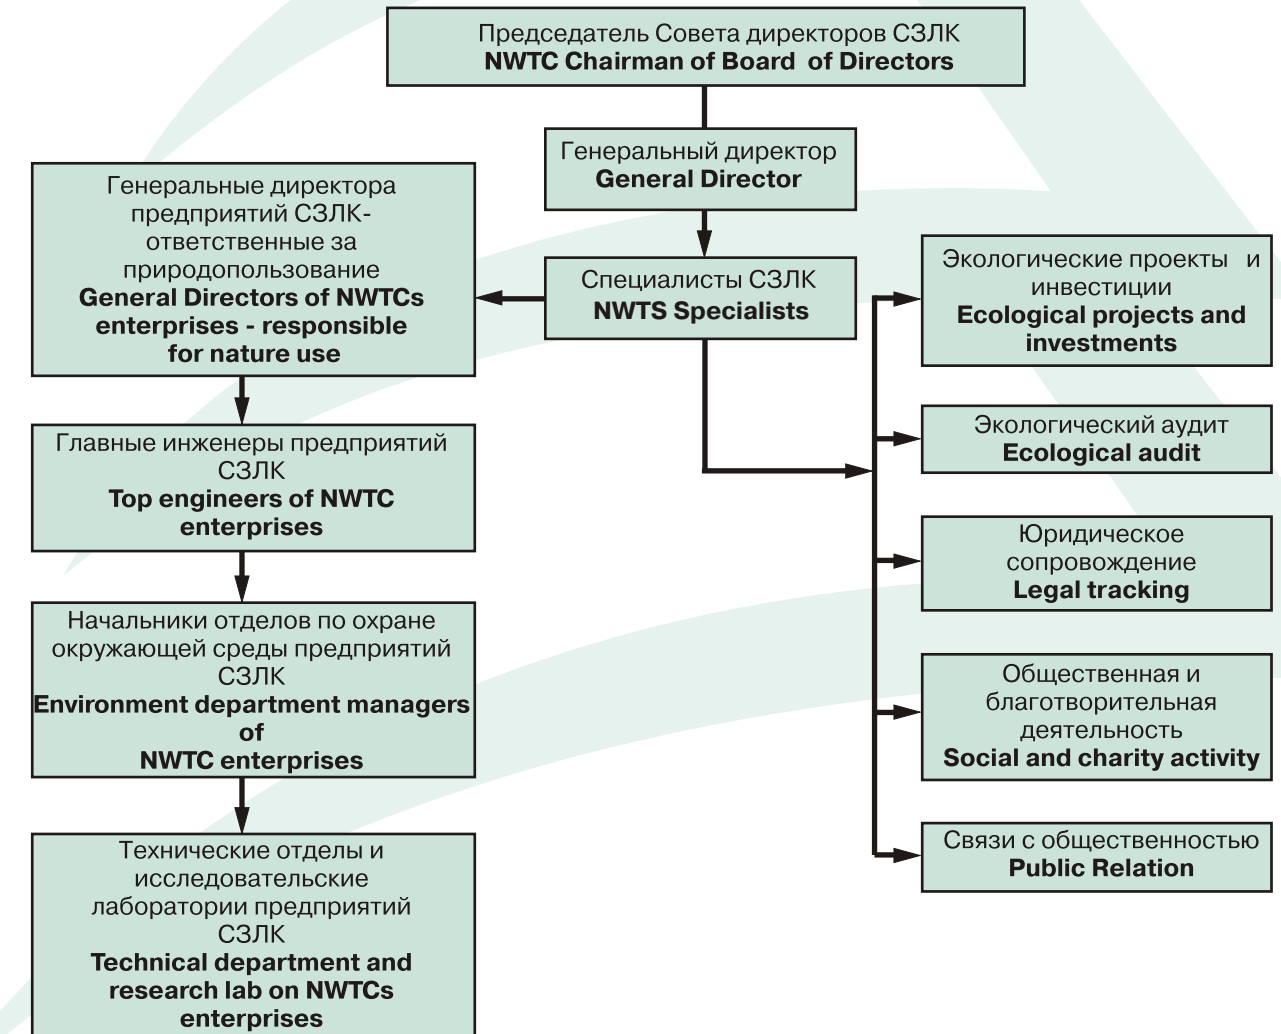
Председатель Совета директоров СЗЛК
NWTC Chairman of Board of Directors

Генеральный директор
General Director

Генеральные директора предприятий СЗЛК-ответственные за природопользование
General Directors of NWTCs enterprises - responsible for nature use

Специалисты СЗЛК
NWTS Specialists

Экологические проекты и инвестиции
Ecological projects and investments

Экологический аудит
Ecological audit

Главные инженеры предприятий СЗЛК
Top engineers of NWTC enterprises

Юридическое сопровождение
Legal tracking

Начальники отделов по охране окружающей среды предприятий СЗЛК
Environment department managers of NWTC enterprises

Общественная и благотворительная деятельность
Social and charity activity

Связи с общественностью
Public Relation

Технические отделы и исследовательские лаборатории предприятий СЗЛК
Technical department and research lab on NWTCs enterprises